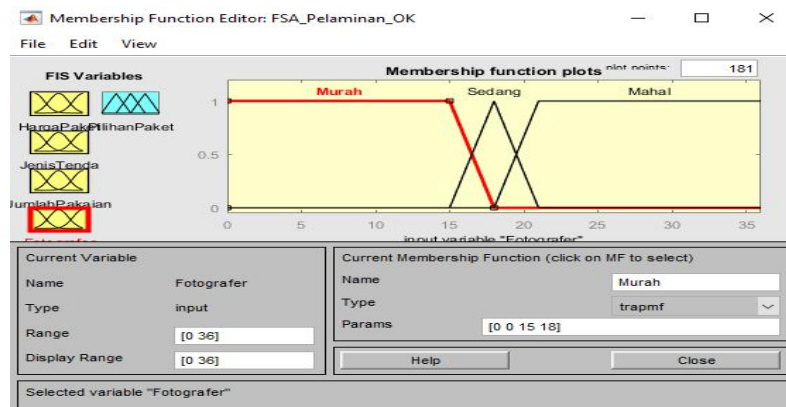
Membership Function Editor: FSA_Pelaminan_OK

File Edit View

FIS Variables

HargaPaket PilihanPaket

JenisTenda

JumlahPakaian

Fotografer

Membership function plots

plot points: 181

Murah

Sedang

Mahal

1

0.5

0

0 5 10 15 20 25 30 35

input variable "Fotografer"

Current Variable

Name Fotografer

Type input

Range [0 36]

Display Range [0 36]

Current Membership Function (click on MF to select)

Name Murah

Type trapmf

Params [0 0 15 18]

Help

Close

Selected variable "Fotografer"